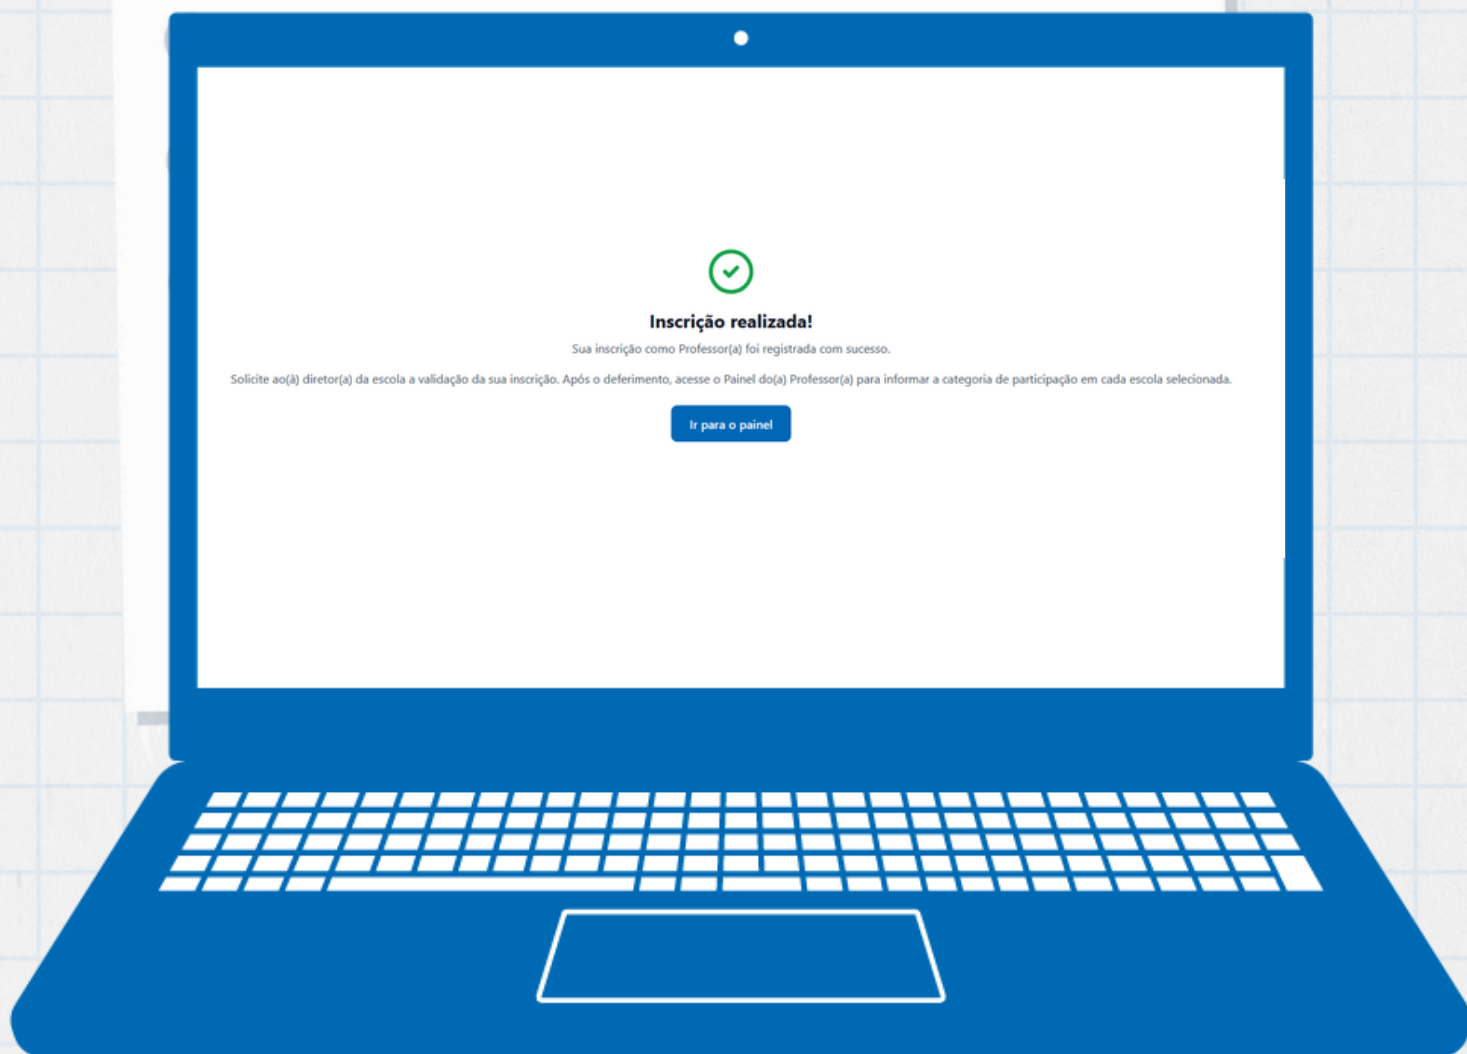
Inscrição realizada!

Sua inscrição como Professor(a) foi registrada com sucesso.

Solicite ao(à) diretor(a) da escola a validação da sua inscrição. Após o deferimento, acesse o Painel do(a) Professor(a) para informar a categoria de participação em cada escola selecionada.

Ir para o painel